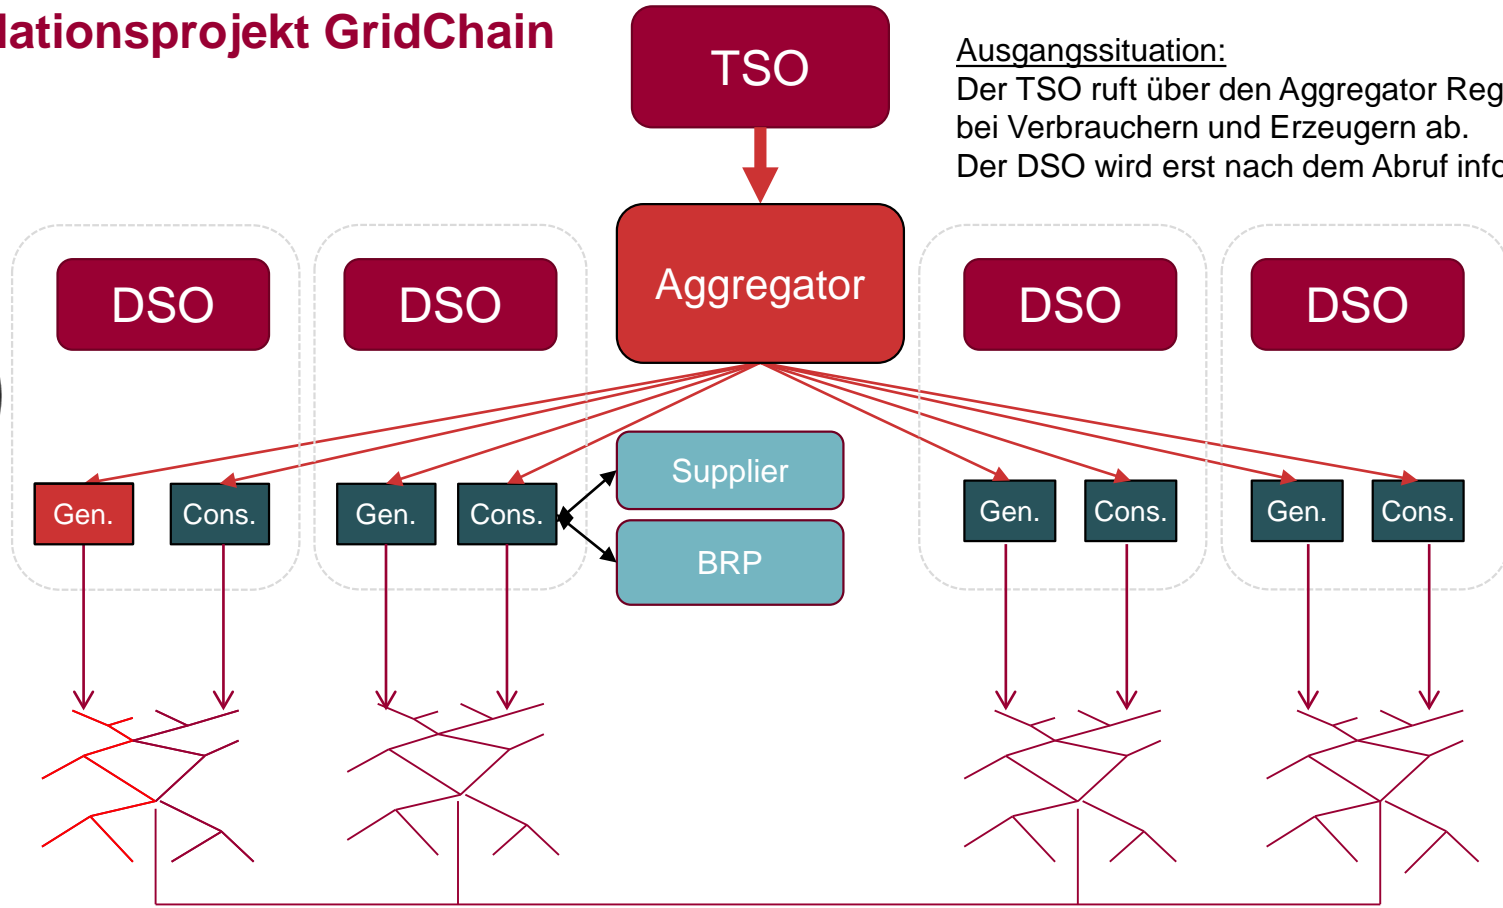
lationsprojekt GridChain

TSO

Ausgangssituation:
Der TSO ruft über den Aggregator Reg
bei Verbrauchern und Erzeugern ab.
Der DSO wird erst nach dem Abruf info

Aggregator

DSO

DSO

DSO

DSO

Supplier

BRP

Gen.

Cons.

Gen.

Cons.

Gen.

Cons.

Gen.

Cons.